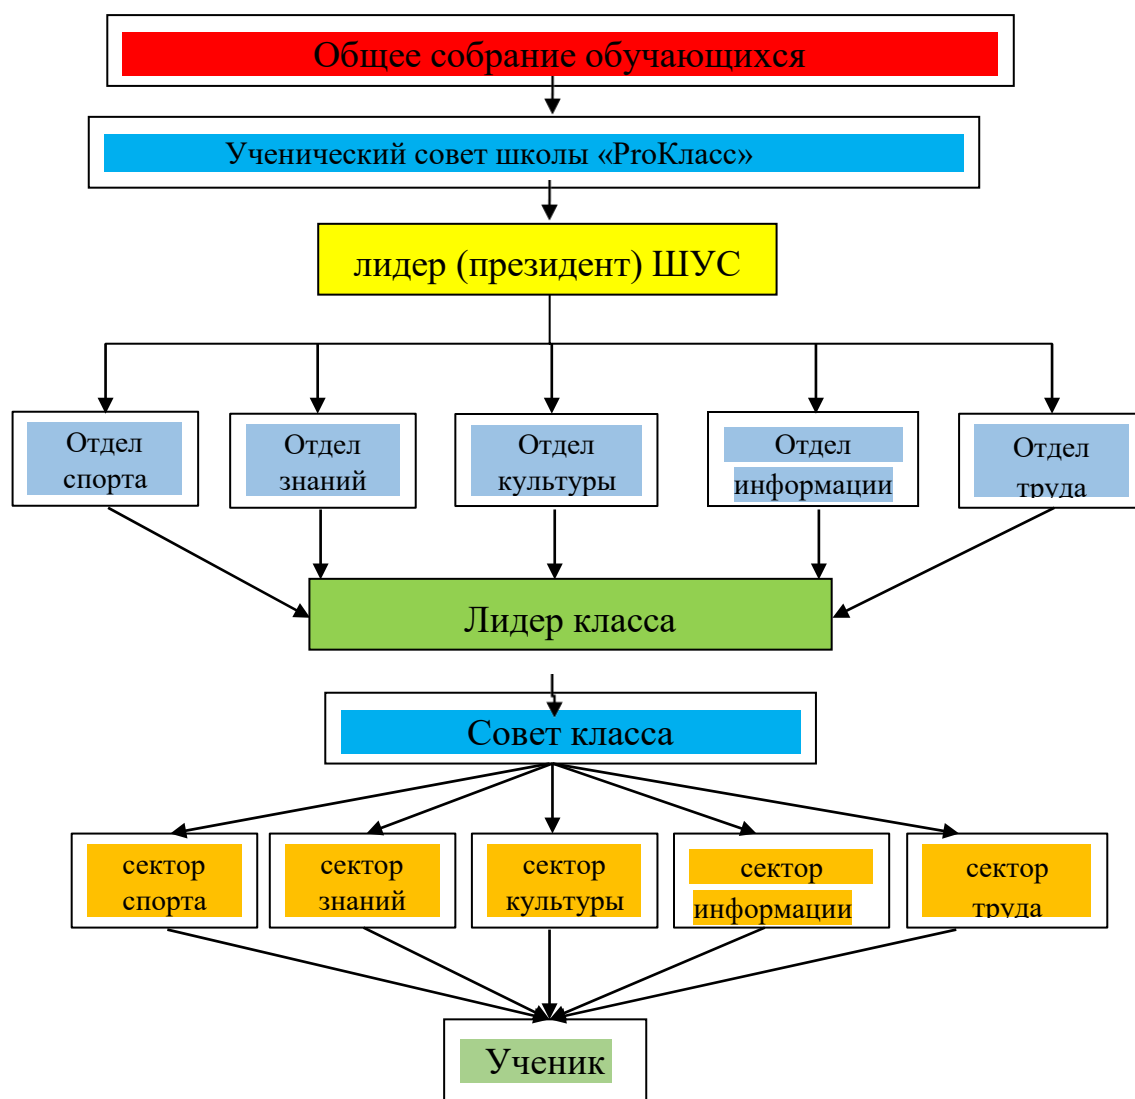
Общее собрание обучающихся

Ученический совет школы «ProКласс»

лидер (президент) ШУС

Отдел спорта

Отдел знаний

Отдел культуры

Отдел информации

Отдел труда

Лидер класса

Совет класса

сектор спорта

сектор знаний

сектор культуры

сектор информации

сектор труда

Ученик